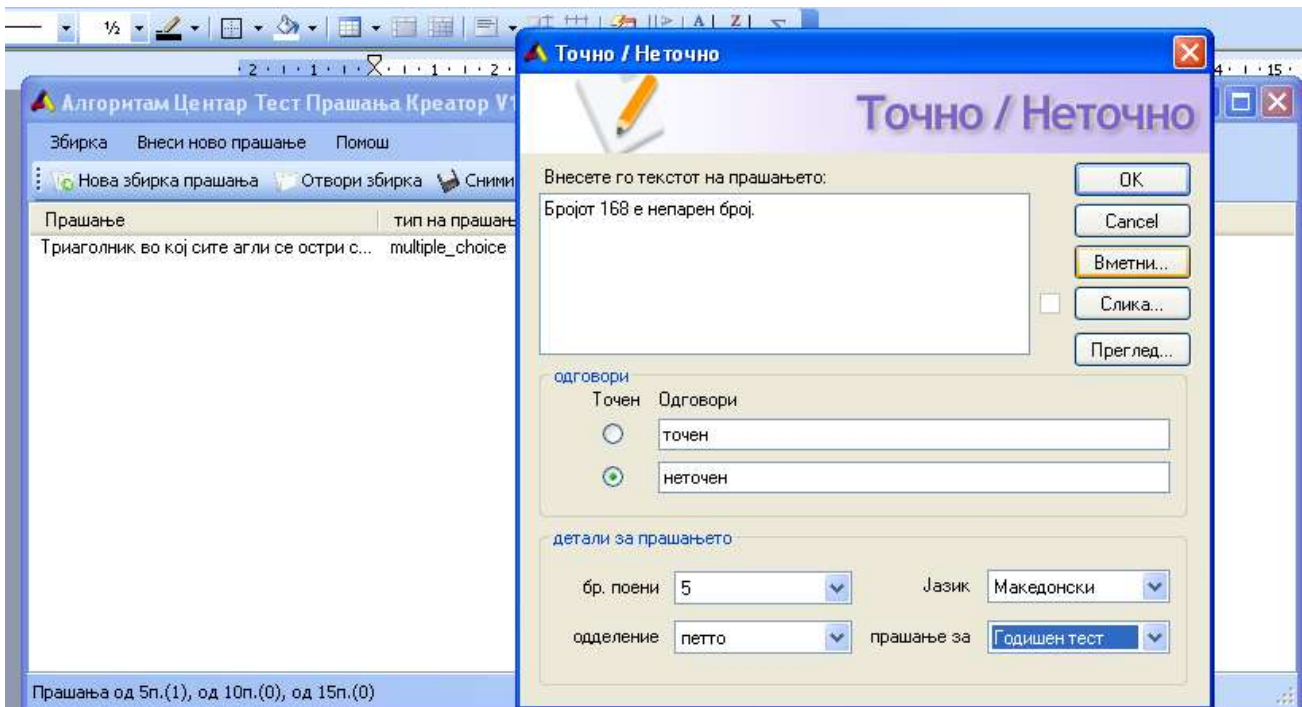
½

2 · 1 · 1 · 1 · 2 ·

4 · 15 ·

Алгоритам Центар Тест Прашања Креатор V1

Збирка Внеси ново прашање Помош

Нова збирка прашања Отвори збирка Сними

| Прашање | тип на прашањ |
|---|---|
| Триаголник во кој сите агли се остри с... | multiple_choice |

Прашања од 5п.(1), од 10п.(0), од 15п.(0)

Точно / Неточно

Точно / Неточно

Внесете го текстот на прашањето:

Бројот 168 е непарен број.

OK

Cancel

Вметни...

Слика...

Преглед...

одговори

Точен Одговори

точен

неточен

детали за прашањето

бр. поени 5

Јазик Македонски

одделение петто

прашање за Годишен тест